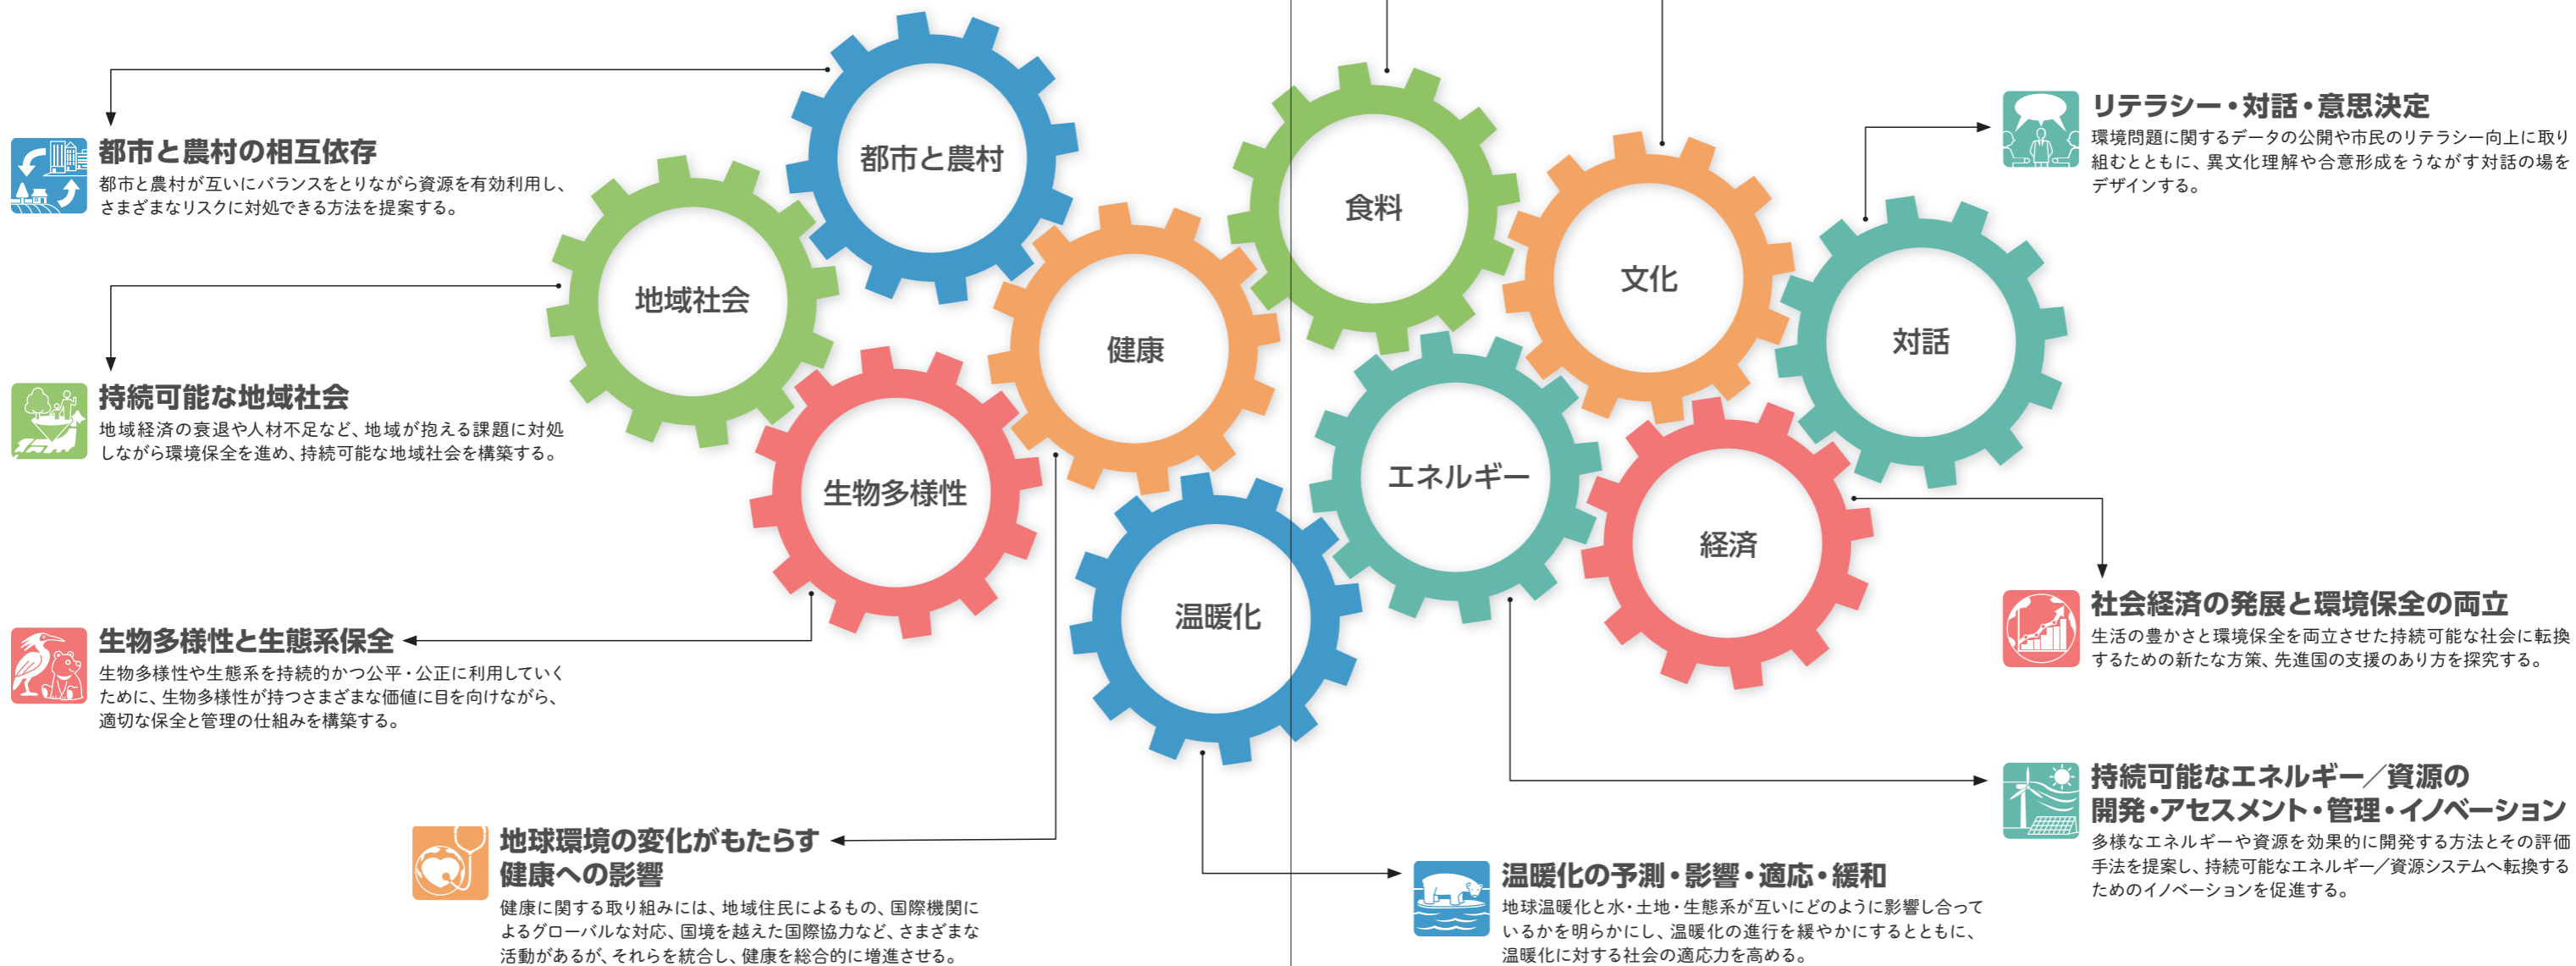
都市と農村の相互依存
都市と農村が互いにバランスをとりながら資源を有効利用し、さまざまなリスクに対処できる方法を提案する。

持続可能な地域社会
地域経済の衰退や人材不足など、地域が抱える課題に対処しながら環境保全を進め、持続可能な地域社会を構築する。

生物多様性と生態系保全
生物多様性や生態系を持続的かつ公平・公正に利用していくために、生物多様性が持つさまざまな価値に目を向けながら、適切な保全と管理の仕組みを構築する。

地球環境の変化がもたらす健康への影響
健康に関する取り組みには、地域住民によるもの、国際機関によるグローバルな対応、国境を越えた国際協力など、さまざまな活動があるが、それらを統合し、健康を総合的に増進させる。

都市と農村
地域社会
健康
生物多様性
温暖化
食料
文化
対話
エネルギー
経済

リテラシー・対話・意思決定
環境問題に関するデータの公開や市民のリテラシー向上に取り組むとともに、異文化理解や合意形成をうながす対話の場をデザインする。

社会経済の発展と環境保全の両立
生活の豊かさと環境保全を両立させた持続可能な社会に転換するための新たな方策、先進国の支援のあり方を探究する。

持続可能なエネルギー／資源の開発・アセスメント・管理・イノベーション
多様なエネルギーや資源を効果的に開発する方法とその評価手法を提案し、持続可能なエネルギー／資源システムへ転換するためのイノベーションを促進する。

温暖化の予測・影響・適応・緩和
地球温暖化と水・土地・生態系が互いにどのように影響し合っているかを明らかにし、温暖化の進行を緩やかにするとともに、温暖化に対する社会の適応力を高める。